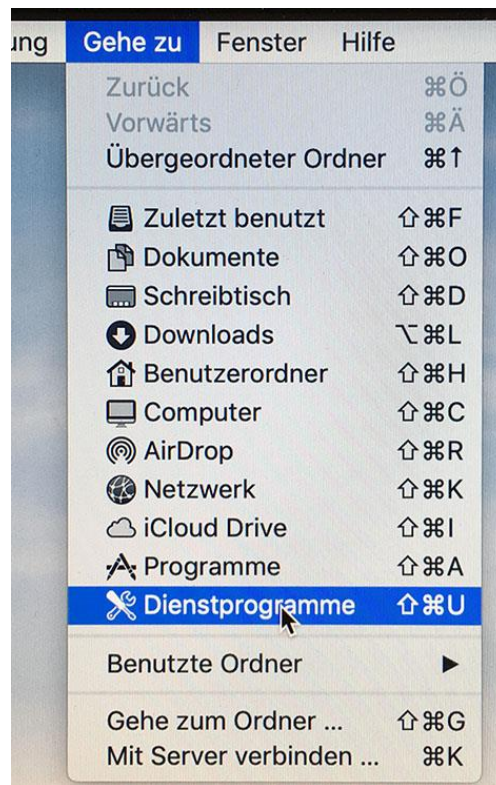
ung Gehe zu Fenster Hilfe

Zurück ⌘Ö
Vorwärts ⌘Ä
Übergeordneter Ordner ⌘↑

Zuletzt benutzt ⇧⌘F
Dokumente ⇧⌘O
Schreibtisch ⇧⌘D
Downloads ⌥⌘L
Benutzerordner ⇧⌘H
Computer ⇧⌘C
AirDrop ⇧⌘R
Netzwerk ⇧⌘K
iCloud Drive ⇧⌘I
Programme ⇧⌘A
Dienstprogramme ⇧⌘U

Benutzte Ordner ▶

Gehe zum Ordner ... ⇧⌘G
Mit Server verbinden ... ⌘K